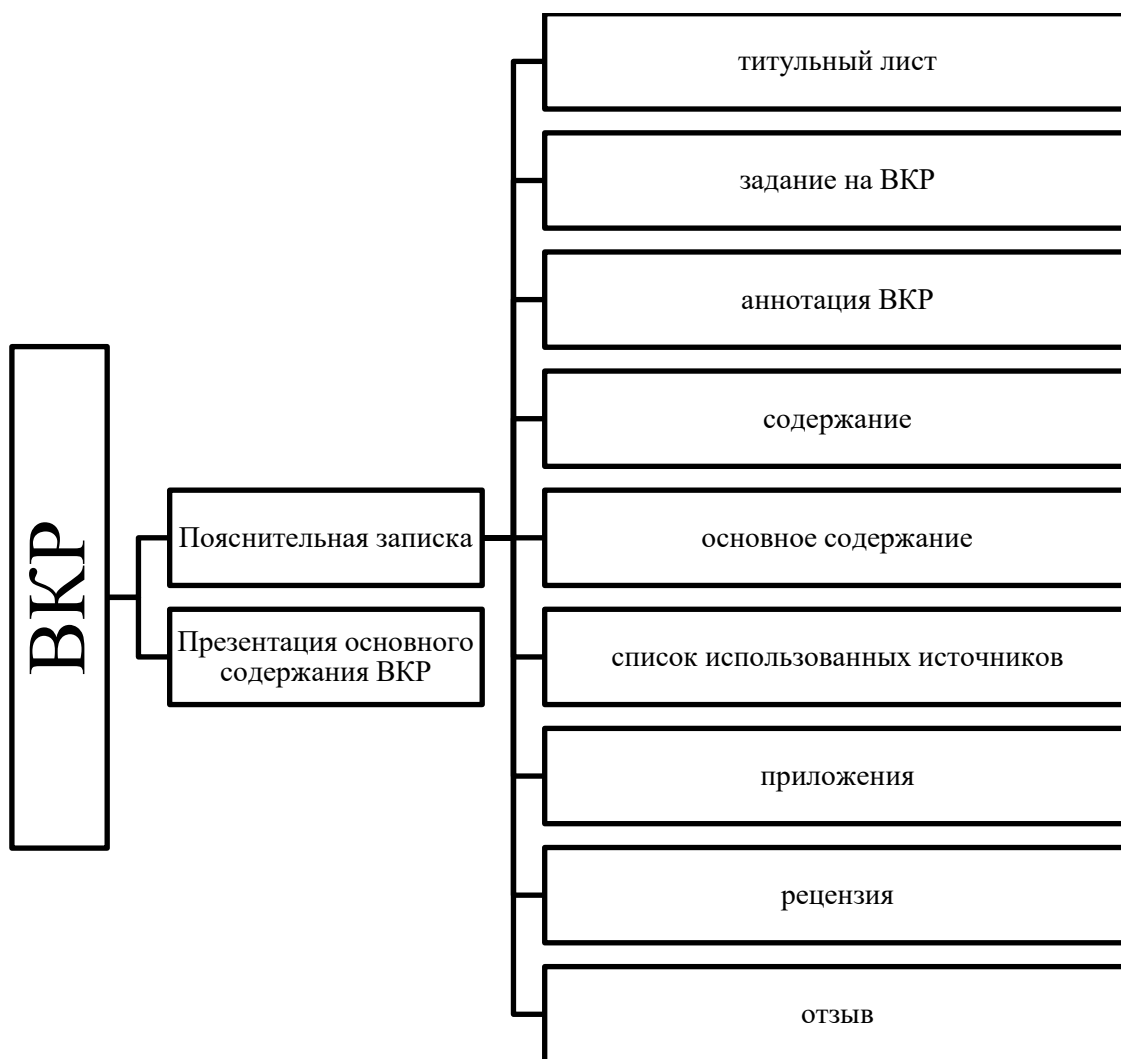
ВКР

Пояснительная записка

Презентация основного содержания ВКР

титульный лист

задание на ВКР

аннотация ВКР

содержание

основное содержание

список использованных источников

приложения

рецензия

отзыв